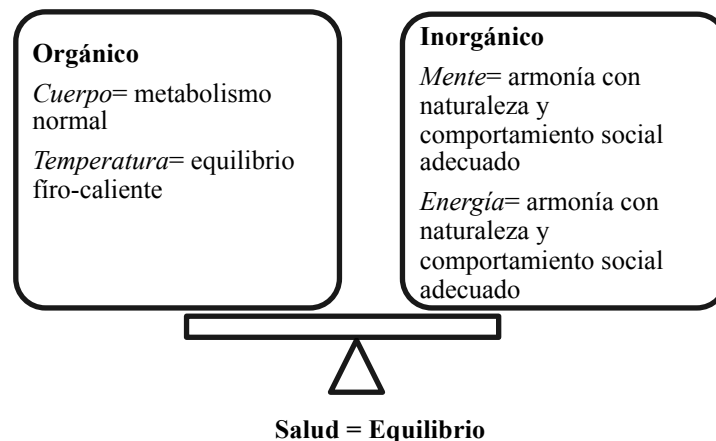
**Orgánico**

*Cuerpo*= metabolismo normal

*Temperatura*= equilibrio fíro-caliente

**Inorgánico**

*Mente*= armonía con naturaleza y comportamiento social adecuado

*Energía*= armonía con naturaleza y comportamiento social adecuado

**Salud = Equilibrio**